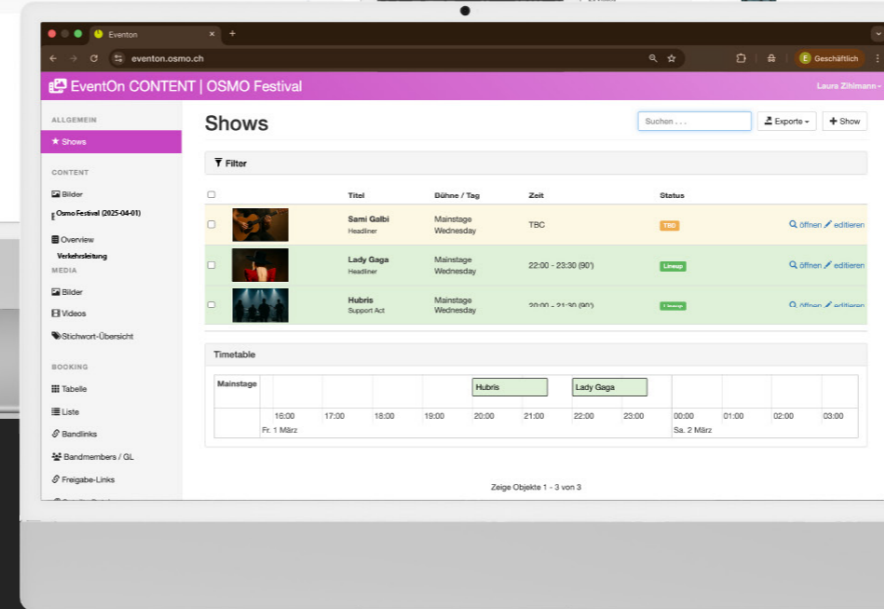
Eventon

eventon.osmo.ch

E Geschäftlich

EventOn CONTENT | OSMO Festival

Laura Zihlmann

ALLGEMEIN

Shows

CONTENT

Bilder

Osmo Festival (2025-04-01)

Overview

Verkehrsleitung

MEDIA

Bilder

Videos

Stichwort-Übersicht

BOOKING

Tabelle

Liste

Bandlinks

Bandmembers / GL

Freigabe-Links

Shows

Suchen . . .

Exporte

Show

Filter

| | | Titel | Bühne / Tag | Zeit | Status | |
|---|---|---|---|---|---|---|
| | | Sami Galbi Headliner | Mainstage Wednesday | TBC | TBC | öffnen editieren |
| | | Lady Gaga Headliner | Mainstage Wednesday | 22:00 - 23:30 (90') | Lineup | öffnen editieren |
| | | Hubris Support Act | Mainstage Wednesday | 20:00 - 21:30 (90') | Lineup | öffnen editieren |

Timetable

Mainstage

Hubris

Lady Gaga

16:00 17:00 18:00 19:00 20:00 21:00 22:00 23:00 00:00 01:00 02:00 03:00

Fr. 1 März

Sa. 2 März

Zeige Objekte 1 - 3 von 3